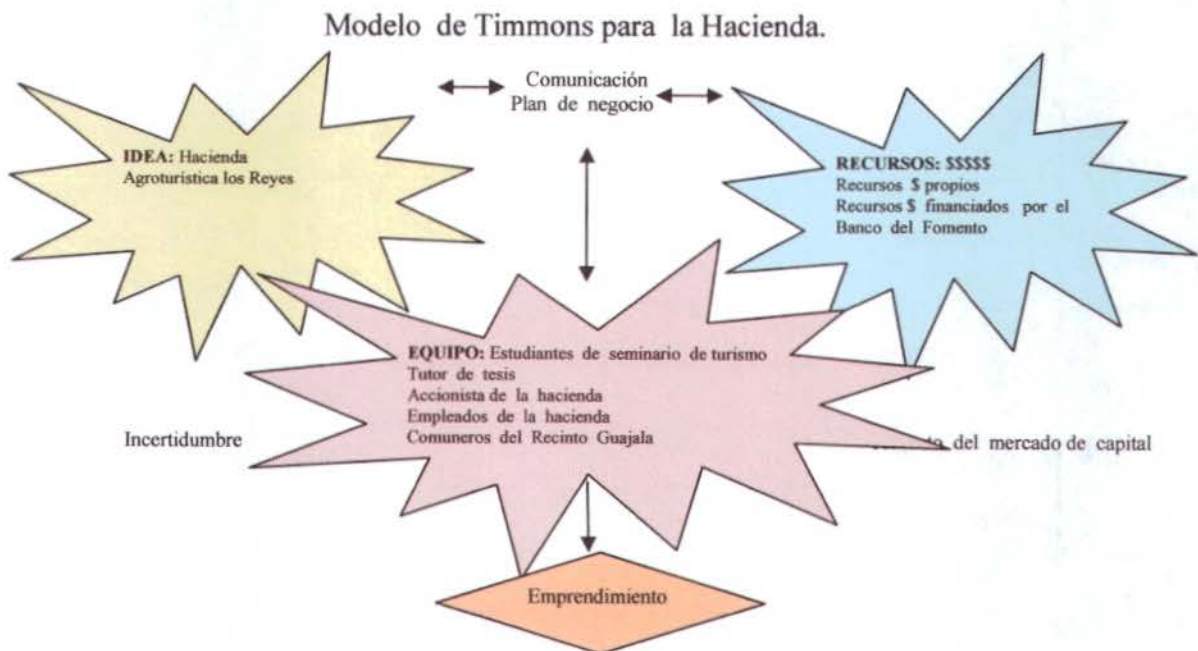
Modelo de Timmons para la Hacienda.

Comunicación
Plan de negocio

IDEA: Hacienda Agroturística los Reyes

RECURSOS: $$$$$
Recursos $ propios
Recursos $ financiados por el Banco del Fomento

EQUIPO: Estudiantes de seminario de turismo
Tutor de tesis
Accionista de la hacienda
Empleados de la hacienda
Comuneros del Recinto Guajala

Incertidumbre

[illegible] del mercado de capital

Emprendimiento